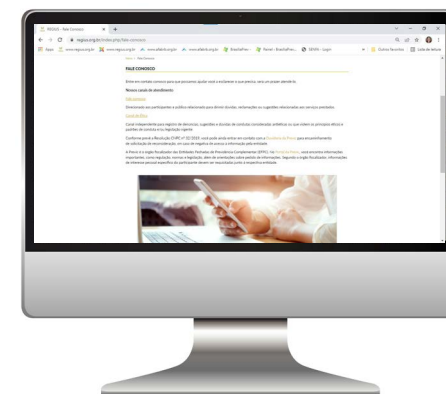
REGIUS - Fale Conosco

regius.org.br/index.php/fale-conosco

Apps www.regius.org.br www.regius.org.br www.afbrb.org.br www.afbrb.org.br BrasilePrev - Portal - BrasilePrev SEI/DG - Login Outros favoritos Lista de leitura

FALE CONOSCO

Entre em contato conosco para que possamos ajudar você a esclarecer o que precisa, será um prazer atendê-lo.

Nossos canais de atendimento:

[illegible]

Direcionado aos participantes e público interessado para dirimir dúvidas, reclamações ou sugestões relacionadas aos serviços prestados.

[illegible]

Canal independente para registro de denúncias, sugestões e dúvidas de condutas consideradas antiéticas ou que violem os princípios éticos e padrões de conduta ou a legislação vigente.

Conforme prevê a Resolução CNPC nº 32/2019, você pode ainda entrar em contato com a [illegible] para encaminhamento de solicitação de reconsideração, em caso de negativa de acesso a informação pela entidade.

A Previc é o órgão fiscalizador das Entidades Fechadas de Previdência Complementar (EFPC). No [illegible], você encontra informações importantes, como regulação, normas e legislação, além de orientações sobre pedido de informações. Segundo o órgão fiscalizador, informações de interesse pessoal específico do participante devem ser requisitadas junto à respectiva entidade.